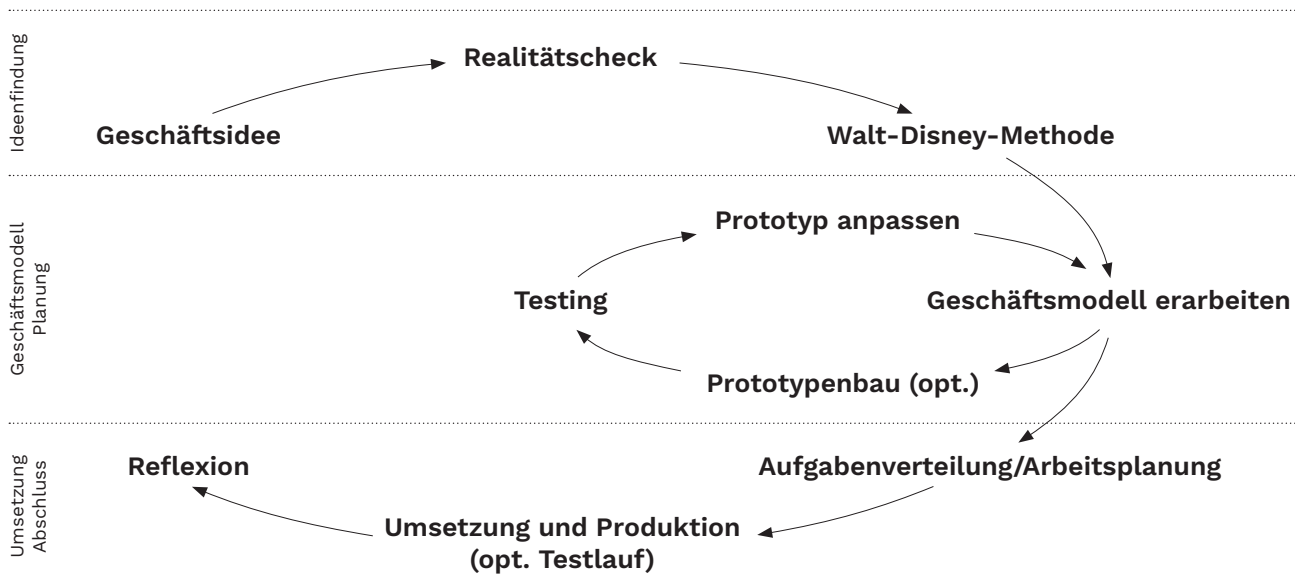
Ideenfindung

Realitätscheck

Geschäftsidee

Walt-Disney-Methode

Geschäftsmodell Planung

Prototyp anpassen

Testing

Geschäftsmodell erarbeiten

Prototypenbau (opt.)

Umsetzung Abschluss

Reflexion

Aufgabenverteilung/Arbeitsplanung

Umsetzung und Produktion (opt. Testlauf)